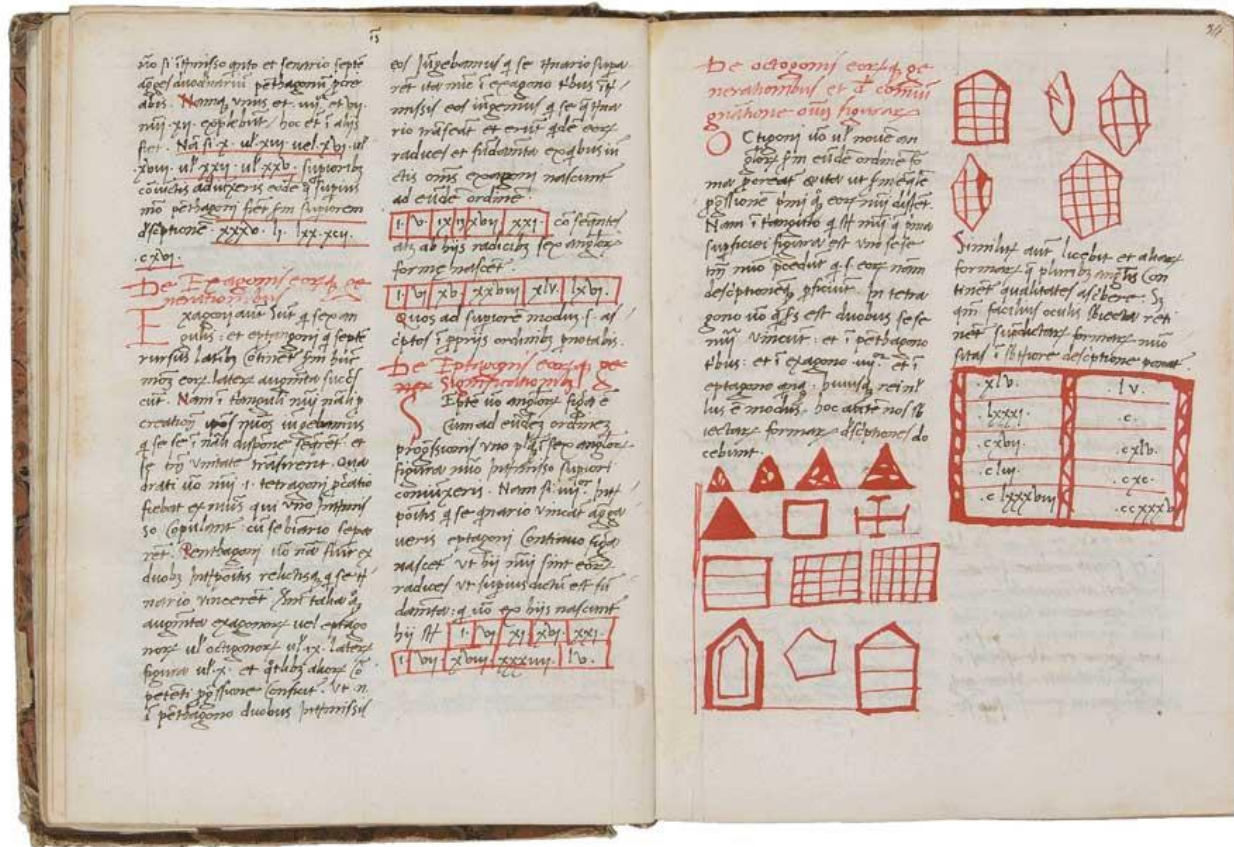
15

sio si itrinseco quto et senario septe agges duodenarii petagoni pcre abis. Nam i. vnus et .iiij. et bynij .xy. copleebit. hoc et i alijs fiet. Nam si .x. ul .xiij. uel .xby. ul .xbij. ul .xxy. ul .xxb. superiorib conicis adiunxeris eode pstinso mo petagoni fieri fm superiorem descriptione .xxxb. lj. lxx. xcy. cxby.

De Exagonis eorum generatione.

Exagonu aut fuit q sexan gulis: et eptagonj q septe rursus laterib cotinet fm hunc modu eorum laterum augmeta suscepit. Nam i tetragoni pentag creatioi ipos mos inseduimus q se sen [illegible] disponerere et se bij vnitate trasferent. Quadrati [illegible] i. tetragoni pcatio fiebat ex mus qui vno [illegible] so copulant cu se biario separet. Pentagoni uo na fuit ex duob postioribus relictis, q se ternario vincerent. Sim taliu augmenta exagonorum uel eptagonorum ul octogonorum ul ix. laterum figura ul .x. et deinde aliorum copetenti positione confiunt. Vt n. i petagono duobus postmissis

eos iugebamus q se ternario supararet. ita mi i exagono tbus ipi missis eos ingemus q se quaternario vascedt et erit qde eorum radices et fudamenta ex quibus in alis omis exagoni nascuntur ad eude ordine.

| i. | b. | ix. | xby. | xxi. |

co seriunt ab ad bijs radicib sex angulorum forme nascet.

| i. | bj. | xb. | xxbiij. | xlv. | lxbj. |

Quos ad superiore modu f. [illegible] eptos i pprijs ordinibus probabis.

De Eptagonis eorum generatione

Epte uo angulorum figura et sumad eude ordinez progressionis vno plus sex angulorum figura mio pmisisso superiori coniuxeris. Nam si .iiij. post ponis q se qnario vincat aggeneris eptagoni continuo figura nascet vt bij iiij sint eorum radices vt supius dicti est fundamento: q uo ex bijs nascunt hij sit

| i. | bij. | xiij. | xbj. | xxi. |
| i. | bij. | xbiij. | xxxiiij. | lb. |

De octogonis eorum generationibus et de coniugatione omnis figurarum

Octogoni uo ul noue angulorum fm eude ordine forma pcreat que ut fmentis positione vnij q eorum uij differt. Nam i tangito q sit uij q ima superiori figura est vno sese ij mio pcedur q. s. eorum nam descriptionem efficiunt. In tetragono uo a ps est duobus sese iiij vincunt: et i petagono tbus: et i exagono iiij. et i eptagono qnq. huius, re inlus e modus. hoc aute nos studeatur formarum descriptione docebunt.

Similiter aut. licebit et aliarum formarum q pluribz angulis continet qualitates ascribere. Sz qm faciliis oculis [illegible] reti net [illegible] formarum mio situs i ssti pre descriptione ponit.

| .xlb. | .lv. |
|---|---|
| .lxxy. | .c. |
| .cxby. | .cxlb. |
| .cluj. | .cxc. |
| .c lxxxbuj | .ccxxxb |

31